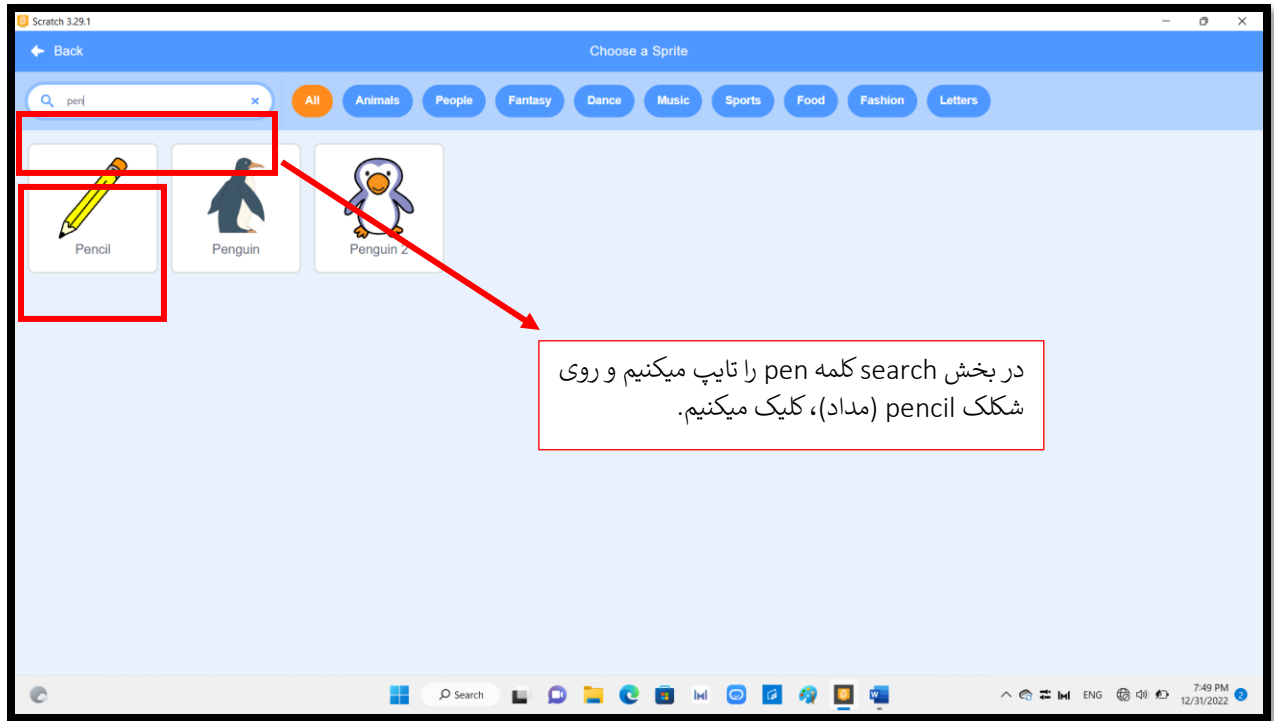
Scratch 3.29.1

Back

Choose a Sprite

pen

All Animals People Fantasy Dance Music Sports Food Fashion Letters

Pencil

Penguin

Penguin 2

در بخش search کلمه pen را تایپ میکنیم و روی شکلک pencil (مداد)، کلیک میکنیم.

Search

ENG

7:49 PM
12/31/2022

2